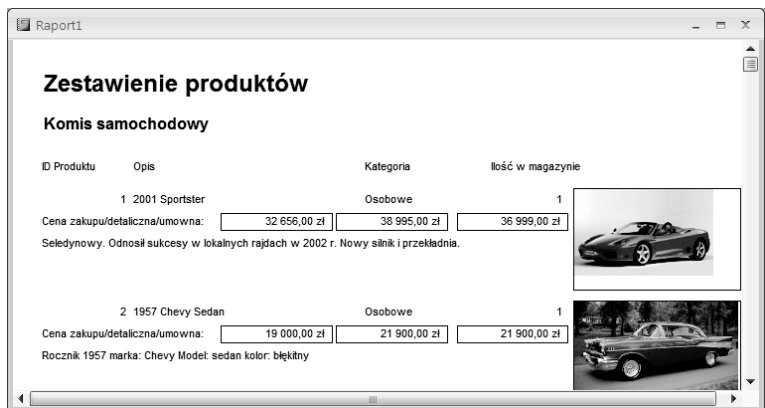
Raport1

Zestawienie produktów

Komis samochodowy

| ID Produktu | Opis | Kategoria | Ilość w magazynie |
|---|---|---|---|
| 1 | 2001 Sportster | Osobowe | 1 |

Cena zakupu/detaliczna/umowna: 32 656,00 zł 38 995,00 zł 36 999,00 zł

Seledynowy. Odnosił sukcesy w lokalnych rajdach w 2002 r. Nowy silnik i przekładnia.

| ID Produktu | Opis | Kategoria | Ilość w magazynie |
|---|---|---|---|
| 2 | 1957 Chevy Sedan | Osobowe | 1 |

Cena zakupu/detaliczna/umowna: 19 000,00 zł 21 900,00 zł 21 900,00 zł

Rocznik 1957 marka: Chevy Model: sedan kolor: błękitny